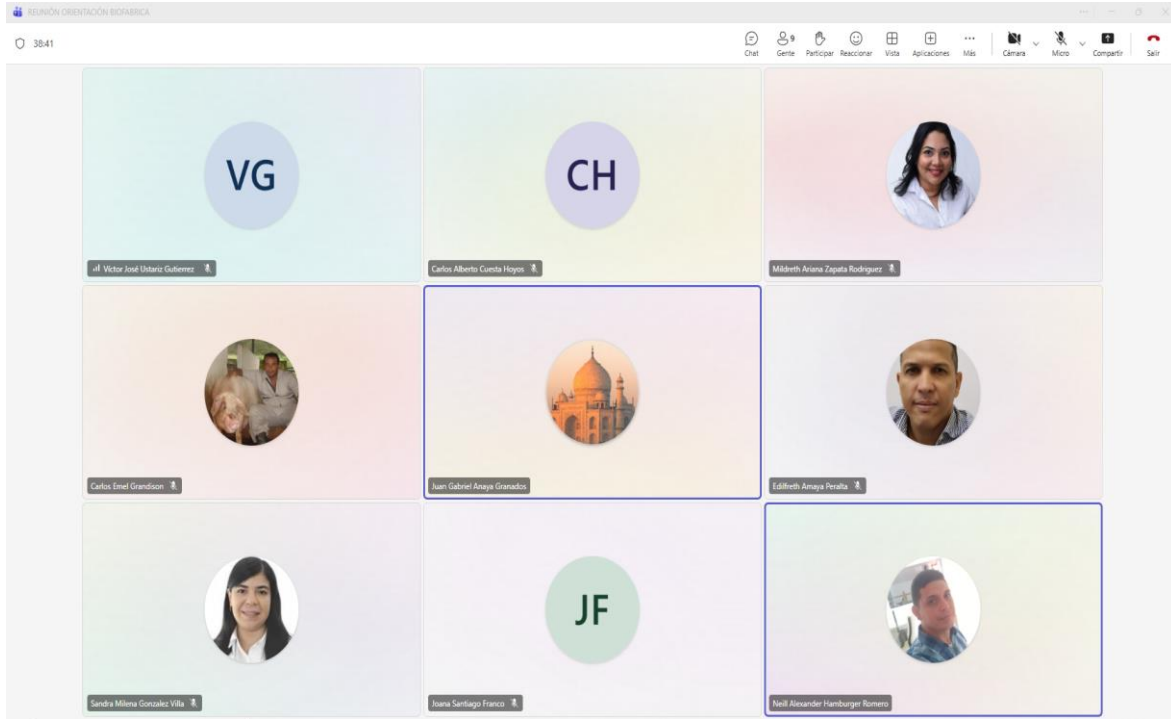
REUNIÓN ORIENTACIÓN BIOFABRICA

38:41

Chat Gente 9 Participar Reaccionar Vista Aplicaciones Más Cámara Micro Compartir Salir

VG
Victor José Ustariz Gutierrez

CH
Carlos Alberto Cuesta Hoyos

Mildreth Ariana Zapata Rodriguez

Carlos Emel Grandison

Juan Gabriel Anaya Granados

Edilfreth Amaya Peralta

Sandra Milena Gonzalez Villa

JF
Joana Santiago Franco

Neill Alexander Hamburger Romero